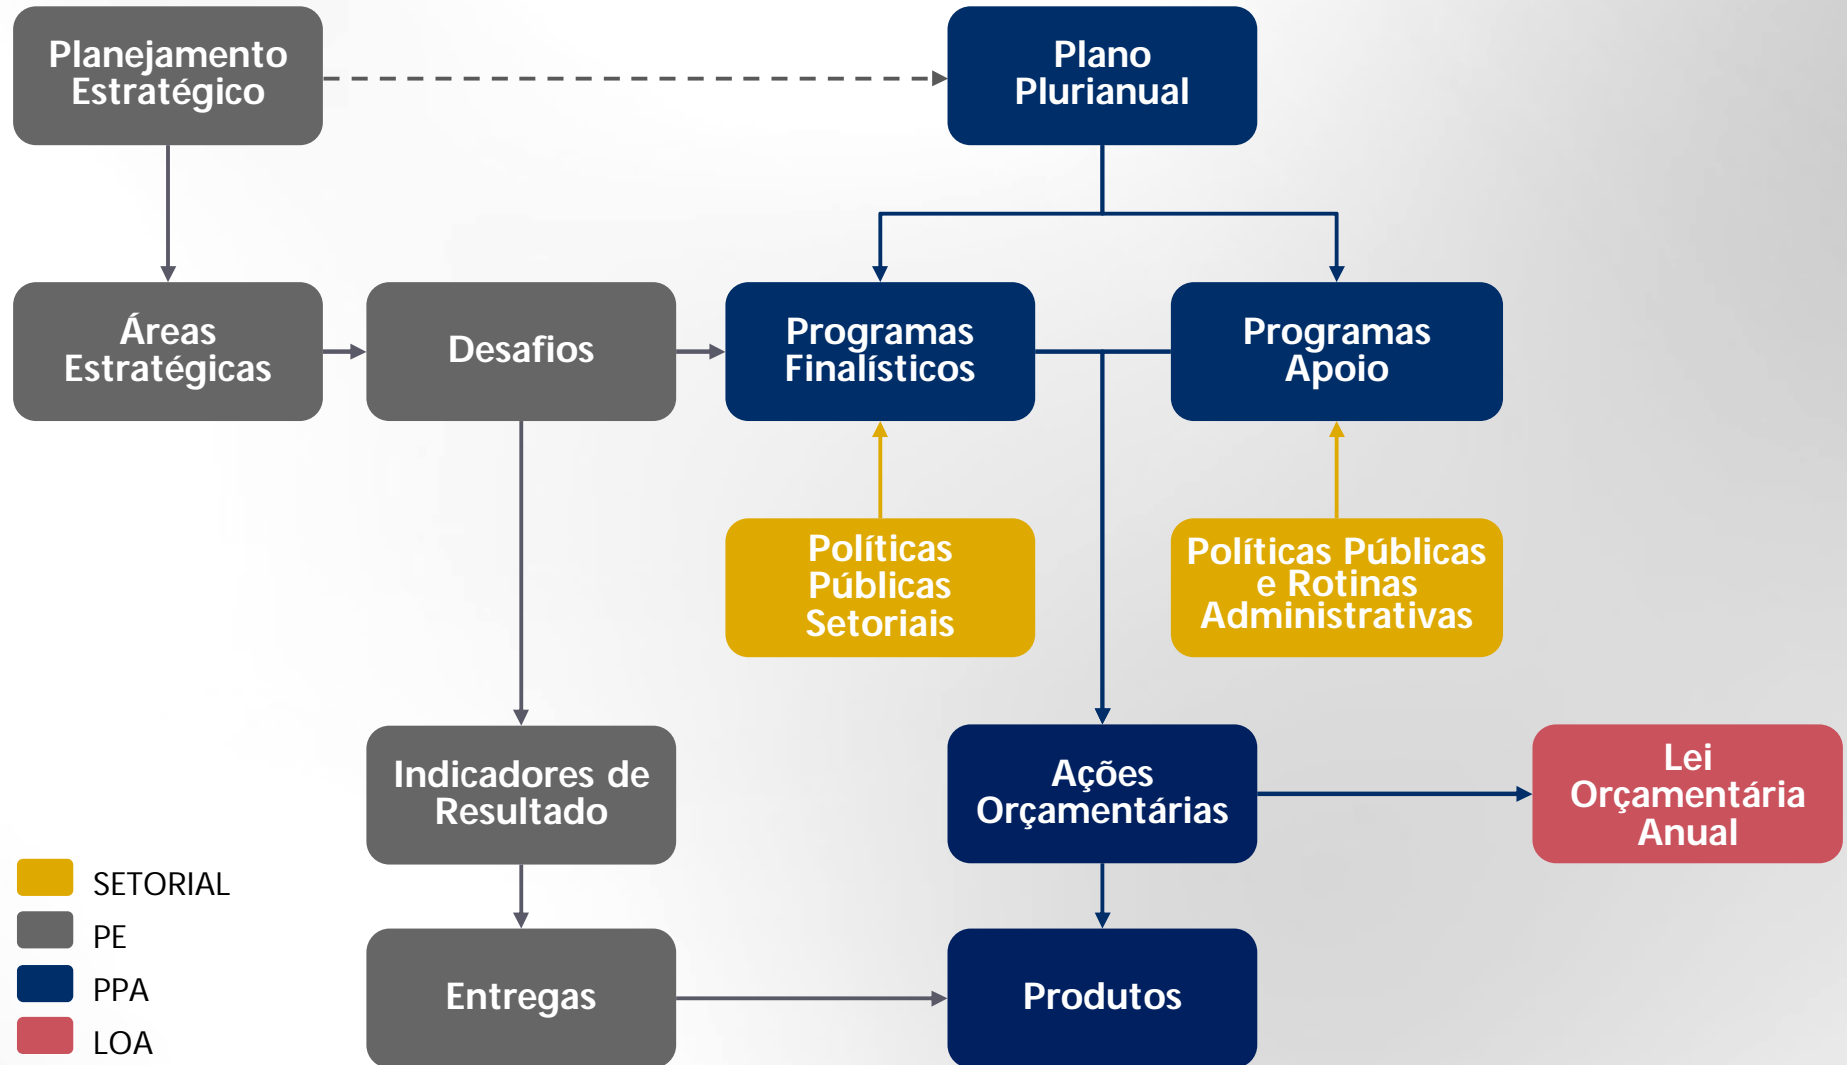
Planejamento Estratégico

Plano Plurianual

Áreas Estratégicas

Desafios

Programas Finalísticos

Programas Apoio

Políticas Públicas Setoriais

Políticas Públicas e Rotinas Administrativas

Indicadores de Resultado

Ações Orçamentárias

Lei Orçamentária Anual

Entregas

Produtos

SETORIAL
PE
PPA
LOA